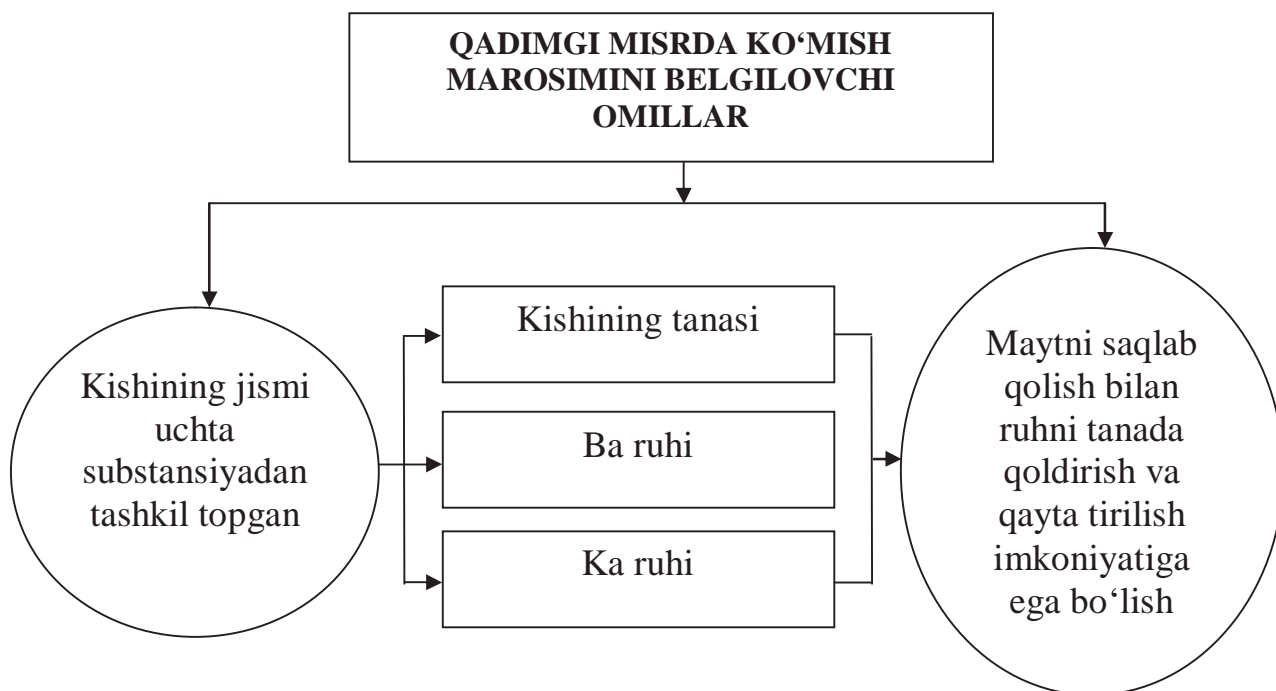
QADIMGI MISRDA KO‘MISH MAROSIMINI BELGILOVCHI OMILLAR

Kishining jismi uchta substansiyadan tashkil topgan

Kishining tanasi

Ba ruhi

Ka ruhi

Maytni saqlab qolish bilan ruhni tanada qoldirish va qayta tirilish imkoniyatiga ega bo‘lish